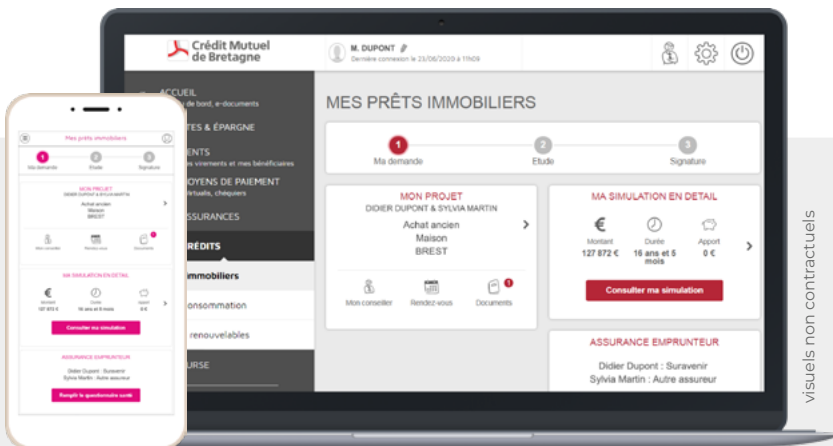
Crédit Mutuel de Bretagne

M. DUPONT
Dernière connexion le 23/06/2020 à 11h09

ACCUEIL
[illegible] de bord, e-documents
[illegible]TES & ÉPARGNE
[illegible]ENTS
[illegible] virements et mes bénéficiaires
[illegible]OYENS DE PAIEMENT
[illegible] virtuelles, chèquiers
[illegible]SSURANCES
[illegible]RÉDITS
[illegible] immobiliers
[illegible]onsommation
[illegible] renouvelables
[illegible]URSE

MES PRÊTS IMMOBILIERS

1 Ma demande
2 Etude
3 Signature

MON PROJET
DIDIER DUPONT & SYLVIA MARTIN
Achat ancien
Maison
BREST

Mon conseiller
Rendez-vous
Documents 1

MA SIMULATION EN DETAIL
Montant
127 872 €
Durée
16 ans et 5 mois
Apport
0 €

Consulter ma simulation

ASSURANCE EMPRUNTEUR
Didier Dupont : Suravenir
Sylvia Martin : Autre assureur

Mes prêts immobiliers
1 Ma demande
2 Etude
3 Signature
MON PROJET
DIDIER DUPONT & SYLVIA MARTIN
Achat ancien
Maison
BREST
Mon conseiller
Rendez-vous
Documents
MA SIMULATION EN DETAIL
Montant
127 872 €
Durée
16 ans et 5 mois
Apport
0 €
Consulter ma simulation
ASSURANCE EMPRUNTEUR
Didier Dupont : Suravenir
Sylvia Martin : Autre assureur
Remplir le questionnaire santé

visuels non contractuels